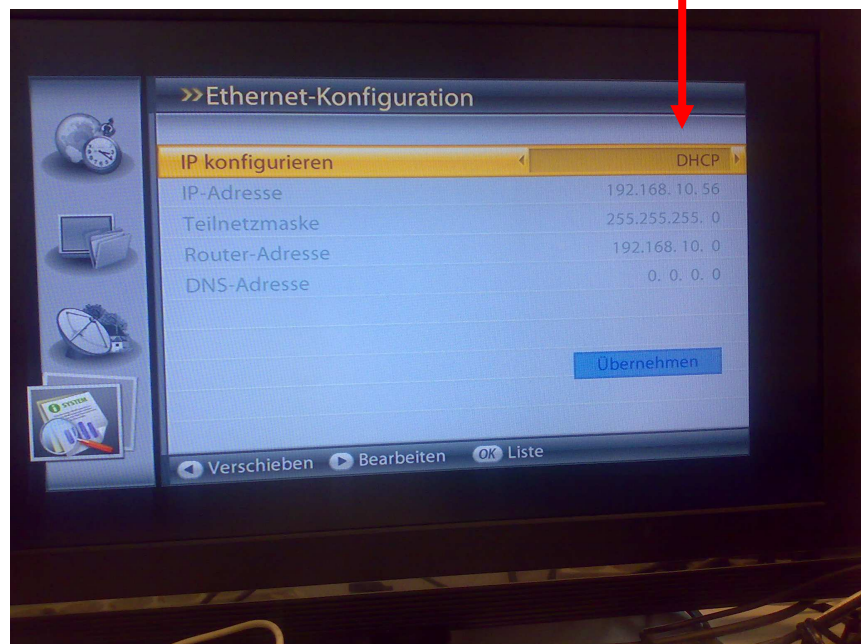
>>Ethernet-Konfiguration

IP konfigurieren DHCP
IP-Adresse 192.168. 10. 56
Teilnetzmaske 255.255.255. 0
Router-Adresse 192.168. 10. 0
DNS-Adresse 0. 0. 0. 0

Übernehmen

SYSTEM

Verschieben Bearbeiten OK Liste